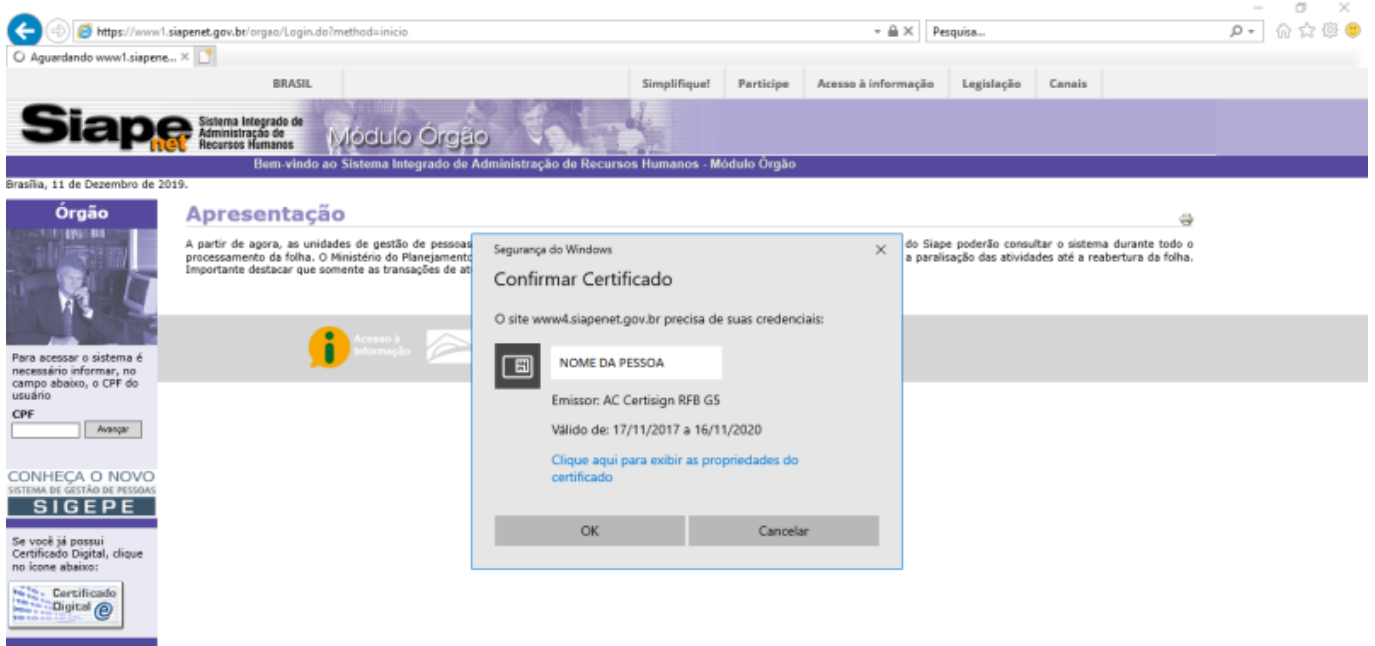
https://www1.siapenet.gov.br/orgao/Login.do?method=inicio

Pesquisa...

Aguardando www1.siapene... ×

BRASIL

Simplifique! Participe Acesso à informação Legislação Canais

Siape net Sistema Integrado de Administração de Recursos Humanos Módulo Órgão

Bem-vindo ao Sistema Integrado de Administração de Recursos Humanos - Módulo Órgão

Brasília, 11 de Dezembro de 2019.

Órgão

Apresentação

A partir de agora, as unidades de gestão de pessoas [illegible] do Siape poderão consultar o sistema durante todo o processamento da folha. O Ministério do Planejamento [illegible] a paralisação das atividades até a reabertura da folha. Importante destacar que somente as transações de at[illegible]

Acesso à Informação

Para acessar o sistema é necessário informar, no campo abaixo, o CPF do usuário

CPF

Avançar

CONHEÇA O NOVO SISTEMA DE GESTÃO DE PESSOAS SIGEPE

Se você já possui Certificado Digital, clique no ícone abaixo:

Certificado Digital

Segurança do Windows

Confirmar Certificado

O site www4.siapenet.gov.br precisa de suas credenciais:

NOME DA PESSOA

Emissor: AC Certisign RFB G5

Válido de: 17/11/2017 a 16/11/2020

Clique aqui para exibir as propriedades do certificado

OK

Cancelar